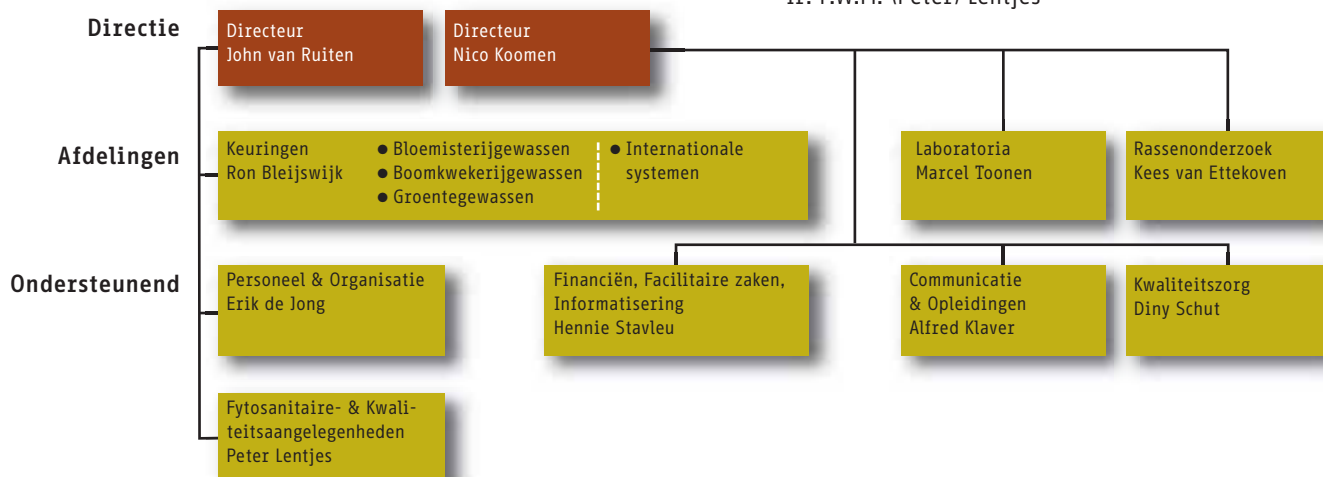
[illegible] (Peter) Lentjes

Directie

Directeur
John van Ruiten

Directeur
Nico Koomen

Afdelingen

Keuringen
Ron Bleijswijk

● Bloemisterijgewassen
● Boomkwekerijgewassen
● Groentegewassen

● Internationale systemen

Laboratoria
Marcel Toonen

Rassenonderzoek
Kees van Ettekoven

Ondersteunend

Personeel & Organisatie
Erik de Jong

Financiën, Facilitaire zaken, Informatisering
Hennie Stavleu

Communicatie & Opleidingen
Alfred Klaver

Kwaliteitszorg
Diny Schut

Fytosanitaire- & Kwaliteitsaangelegenheden
Peter Lentjes